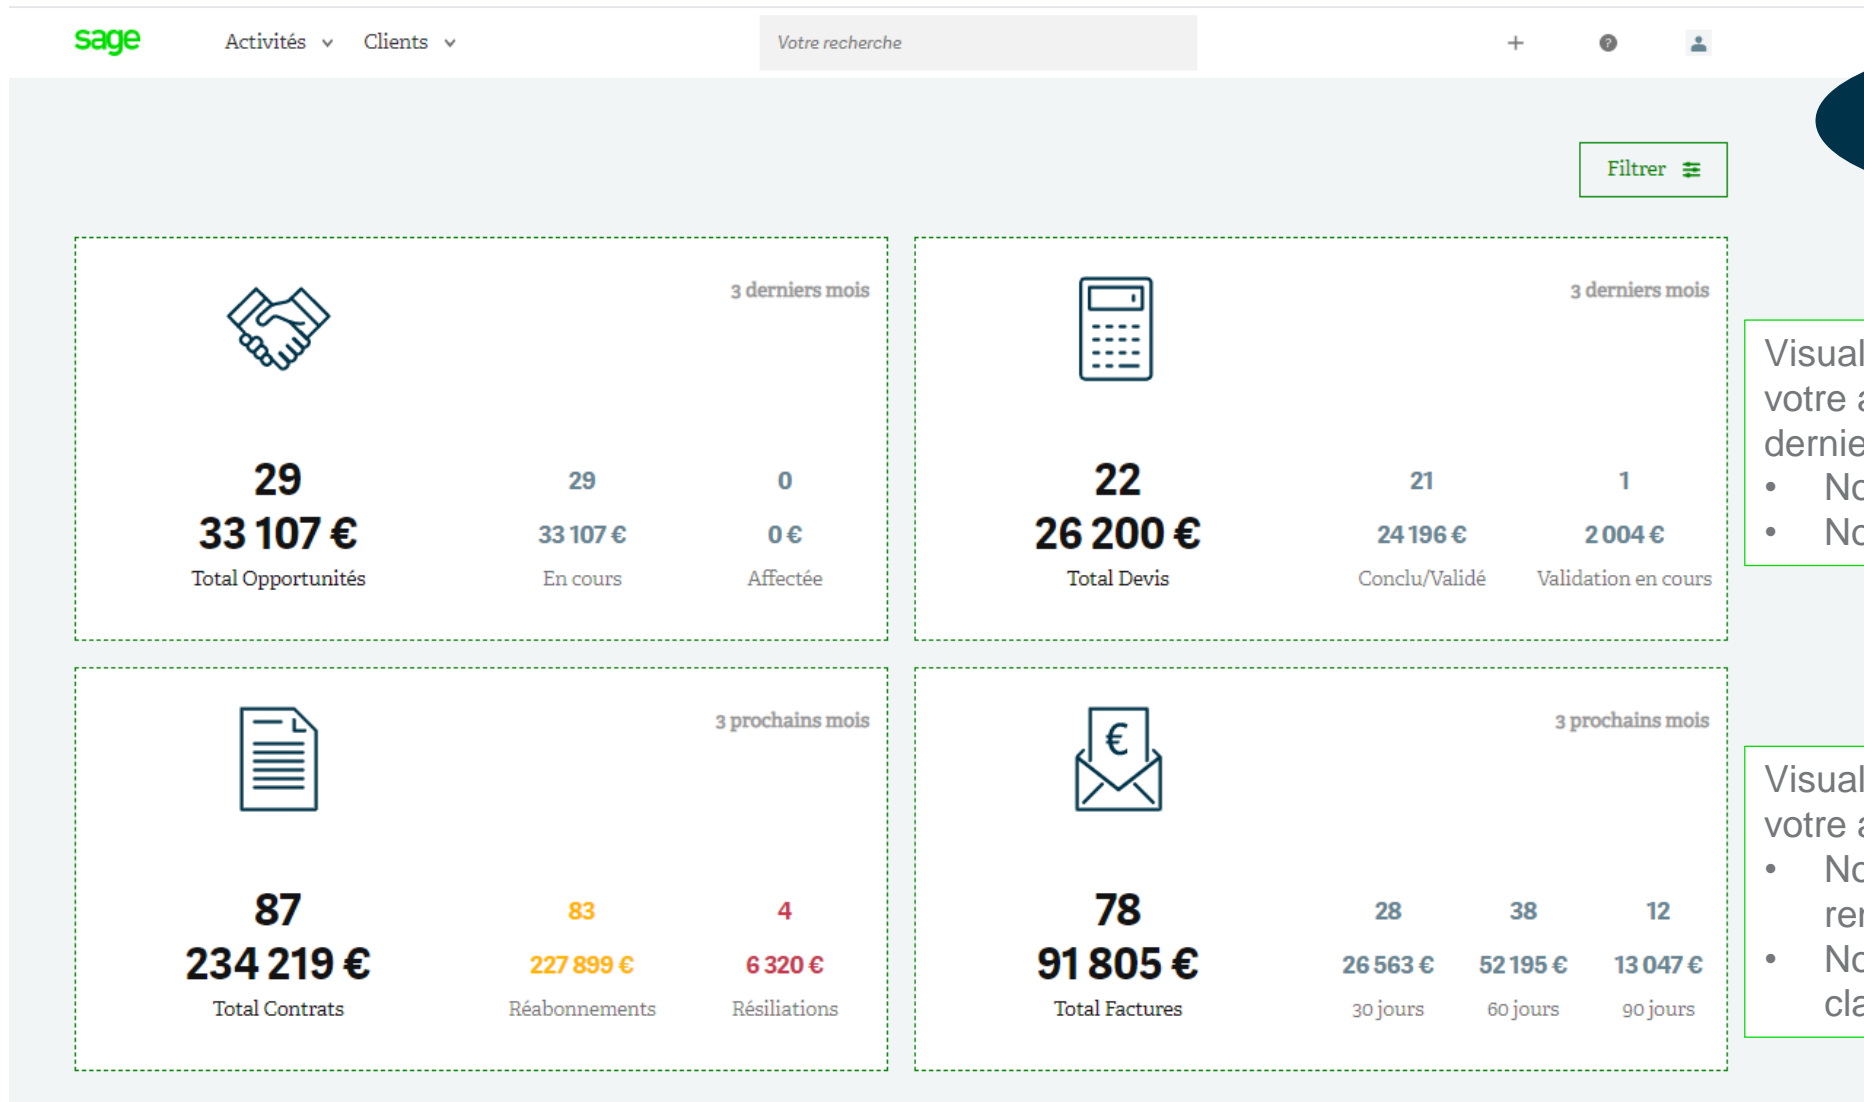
sage Activités Clients Votre recherche

Filtrer

3 derniers mois

29
33 107 €
Total Opportunités

29
33 107 €
En cours

0
0 €
Affectée

3 derniers mois

22
26 200 €
Total Devis

21
24 196 €
Conclu/Validé

1
2 004 €
Validation en cours

Visual
votre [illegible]
dernie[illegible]
• No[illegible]
• No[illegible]

3 prochains mois

87
234 219 €
Total Contrats

83
227 899 €
Réabonnements

4
6 320 €
Résiliations

3 prochains mois

78
91 805 €
Total Factures

28
26 563 €
30 jours

38
52 195 €
60 jours

12
13 047 €
90 jours

Visual
votre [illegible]
• No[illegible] re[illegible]
• No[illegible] cla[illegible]